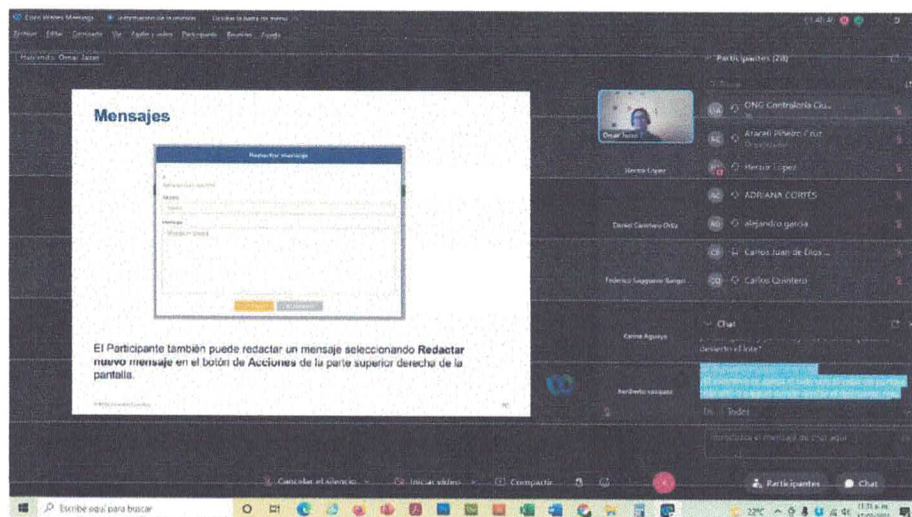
Cisco Webex Meetings · Información de la reunión · Ocultar la barra de menú

Archivo Editar Compartir Ver Audio y vídeo Participante Reunión Ayuda

Hablando: Omar Jasso

Mensajes

Redactar mensaje

El Participante también puede redactar un mensaje seleccionando Redactar nuevo mensaje en el botón de Acciones de la parte superior derecha de la pantalla.

Participantes (28)

Omar Jasso

ONG Contraloría Ciu...

Araceli Piñeiro Cruz

Organizador

Hector Lopez

Hector Lopez

ADRIANA CORTES

Daniel Carrasco Ortiz

alejandro garcia

Carlos Juan de Dios ...

Federico Sagastume Sungo

Carlos Quintero

Chat

Carina Aguayo

desierto el lote?

Heriberto vazquez

Para: Todos

Introducir el mensaje de chat aquí

Cancelar el silencio

Iniciar vídeo

Compartir

Participantes

Chat

Escribe aquí para buscar

22°C

11:31 a.m.